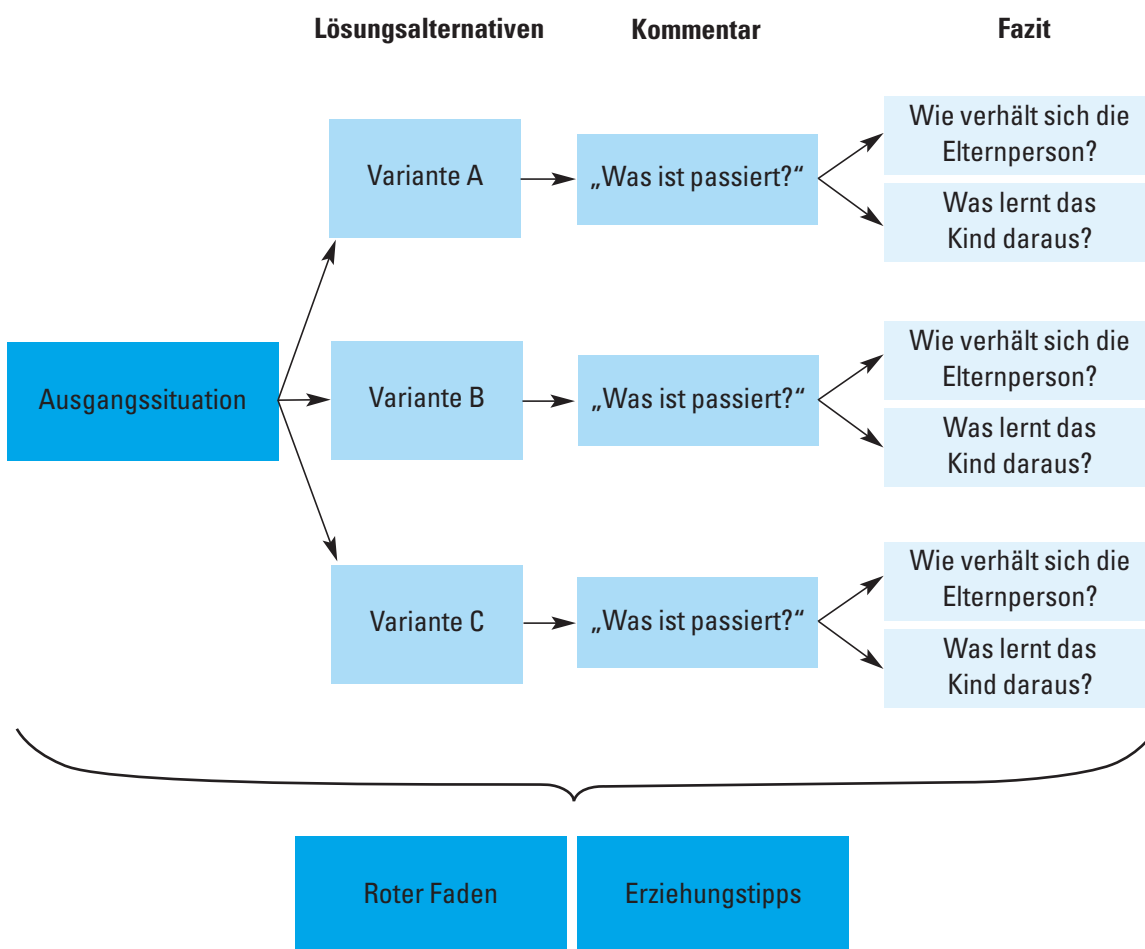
Lösungsalternativen
Kommentar
Fazit

Ausgangssituation

Variante A
„Was ist passiert?“
Wie verhält sich die Elternperson?
Was lernt das Kind daraus?

Variante B
„Was ist passiert?“
Wie verhält sich die Elternperson?
Was lernt das Kind daraus?

Variante C
„Was ist passiert?“
Wie verhält sich die Elternperson?
Was lernt das Kind daraus?

Roter Faden
Erziehungstipps